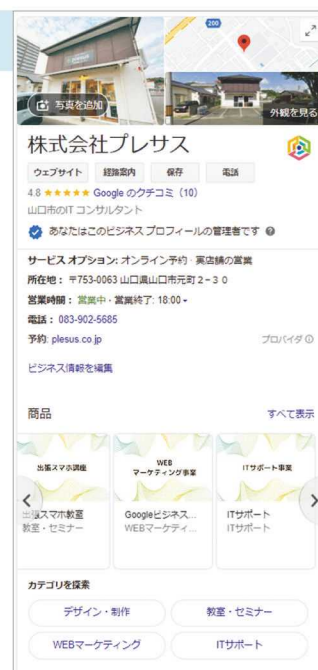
200

写真を追加

外観を見る

株式会社プレサス

ウェブサイト　経路案内　保存　電話

4.8 ★★★★★ Google のクチコミ（10）

山口市のIT コンサルタント

あなたはこのビジネス プロフィールの管理者です

サービス オプション: オンライン予約 · 実店舗の営業

所在地： 〒753-0063 山口県山口市元町２−３０

営業時間： 営業中 · 営業終了: 18:00

電話： 083-902-5685

予約: plesus.co.jp　プロバイダ

ビジネス情報を編集

商品　すべて表示

出張スマホ講座　出張スマホ教室　教室・セミナー

WEB マーケティング事業　Googleビジネス...　WEBマーケティ...

ITサポート事業　ITサポート　ITサポート

カテゴリを探索

デザイン・制作　教室・セミナー

WEBマーケティング　ITサポート